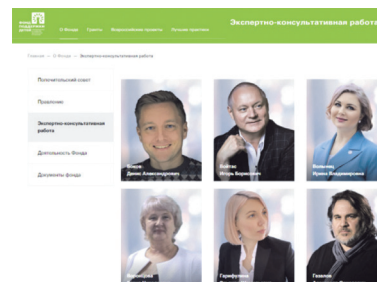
О Фонде Гранты Всероссийские проекты Лучшие практики

Экспертно-консультативная работа

Главная → О Фонде → Экспертно-консультативная работа

Попечительский совет

Правление

Экспертно-консультативная работа

Деятельность Фонда

Документы фонда

Фокин Денис Александрович

Бойтко Игорь Борисович

Волынец Ирина Владимировна

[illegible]

Гарифулина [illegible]

Гамалей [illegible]